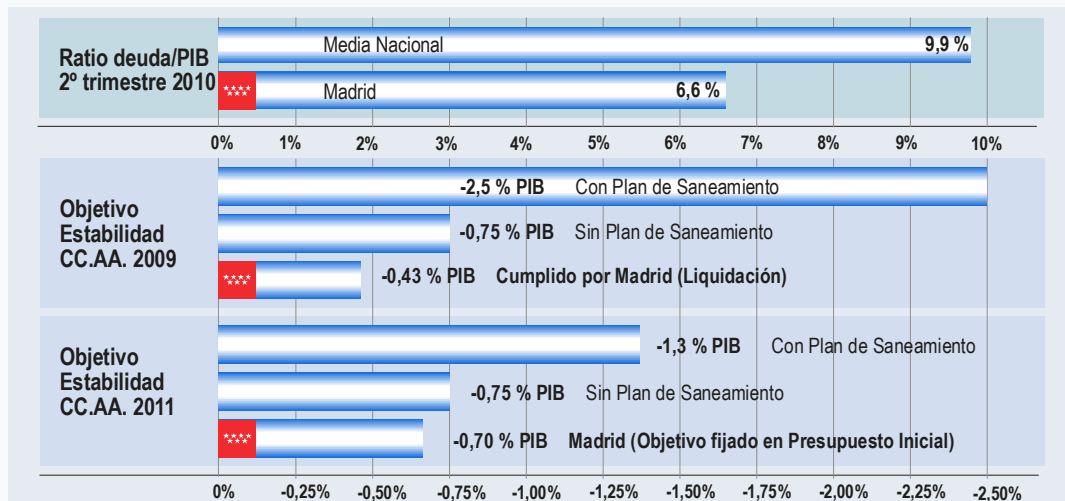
Ratio deuda/PIB 2º trimestre 2010

Media Nacional 9,9 %

Madrid 6,6 %

0% 1% 2% 3% 4% 5% 6% 7% 8% 9% 10%

Objetivo Estabilidad CC.AA. 2009

-2,5 % PIB Con Plan de Saneamiento

-0,75 % PIB Sin Plan de Saneamiento

-0,43 % PIB Cumplido por Madrid (Liquidación)

Objetivo Estabilidad CC.AA. 2011

-1,3 % PIB Con Plan de Saneamiento

-0,75 % PIB Sin Plan de Saneamiento

-0,70 % PIB Madrid (Objetivo fijado en Presupuesto Inicial)

0% -0,25% -0,50% -0,75% -1,00% -1,25% -1,50% -1,75% -2,00% -2,25% -2,50%